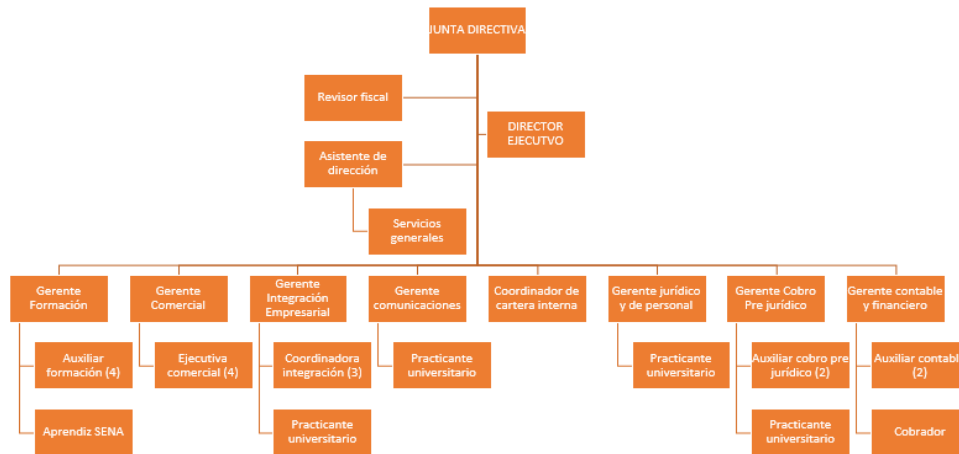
JUNTA DIRECTIVA

Revisor fiscal

DIRECTOR EJECUTVO

Asistente de dirección

Servicios generales

Gerente Formación

Auxiliar formación (4)

Aprendiz SENA

Gerente Comercial

Ejecutiva comercial (4)

Gerente Integración Empresarial

Coordinadora integración (3)

Practicante universitario

Gerente comunicaciones

Practicante universitario

Coordinador de cartera interna

Gerente jurídico y de personal

Practicante universitario

Gerente Cobro Pre jurídico

Auxiliar cobro pre jurídico (2)

Practicante universitario

Gerente contable y financiero

Auxiliar contabl (2)

Cobrador